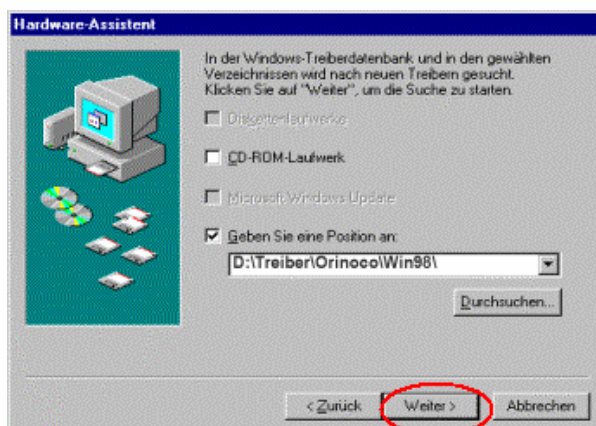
Hardware-Assistent

In der Windows-Treiberdatenbank und in den gewählten Verzeichnissen wird nach neuen Treibern gesucht. Klicken Sie auf "Weiter", um die Suche zu starten.

Diskettenlaufwerke

CD-ROM-Laufwerk

Microsoft Windows Update

Geben Sie eine Position an:

D:\Treiber\Orinoco\Win98\

Durchsuchen...

< Zurück

Weiter >

Abbrechen